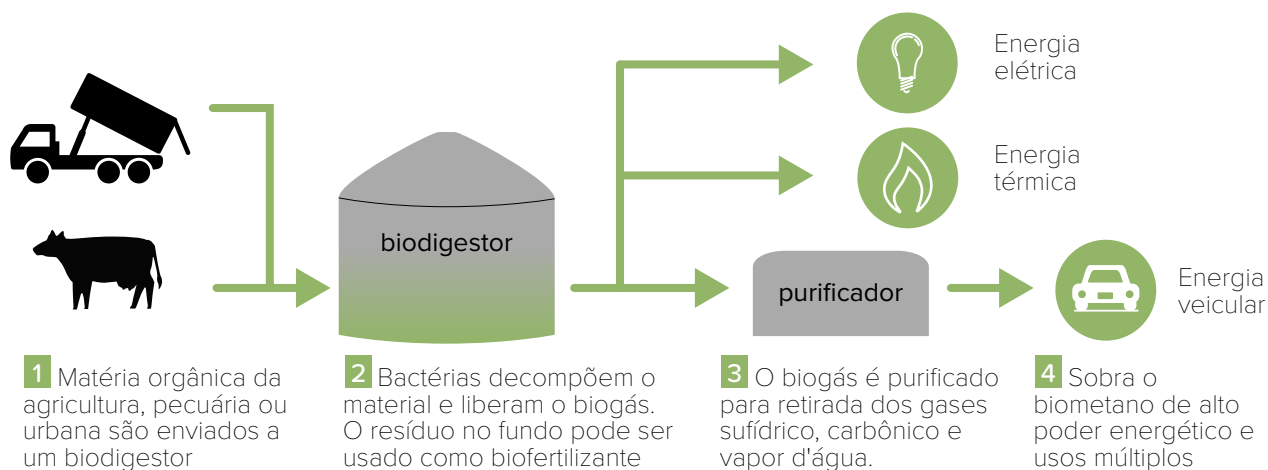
Energia elétrica

Energia térmica

biodigestor

purificador

Energia veicular

1 Matéria orgânica da agricultura, pecuária ou urbana são enviados a um biodigestor

2 Bactérias decompõem o material e liberam o biogás. O resíduo no fundo pode ser usado como biofertilizante

3 O biogás é purificado para retirada dos gases sufídrico, carbônico e vapor d'água.

4 Sobra o biometano de alto poder energético e usos múltiplos